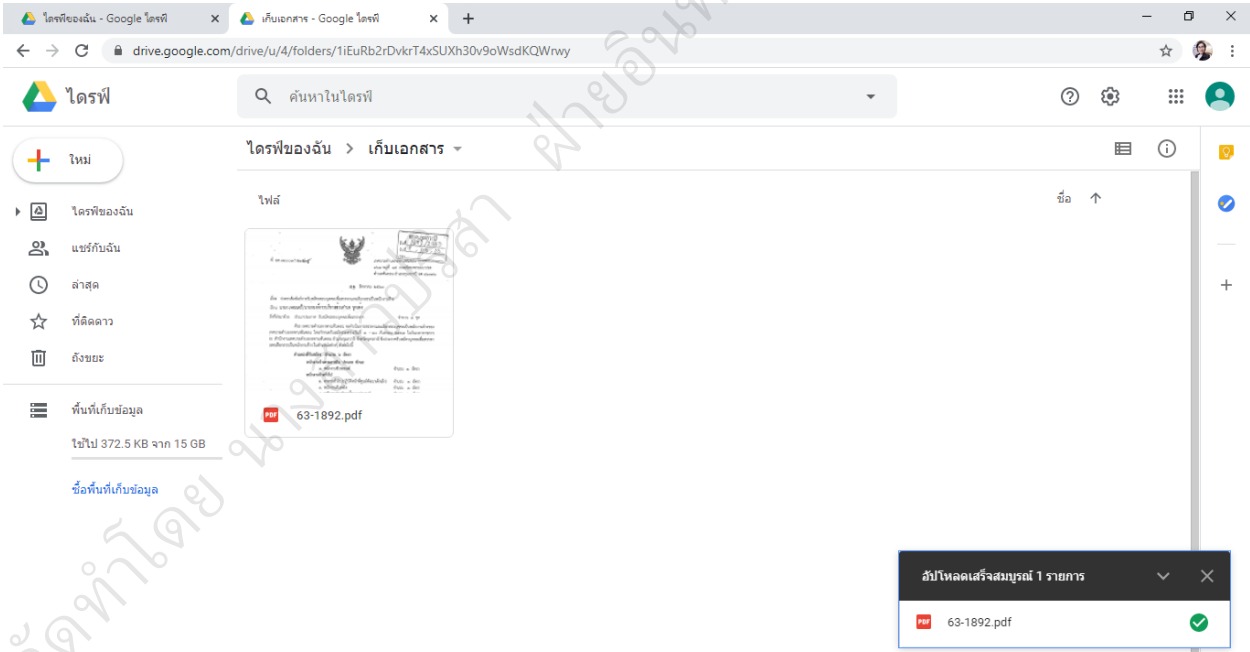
ไดรฟ์ของฉัน - Google ไดรฟ์
เก็บเอกสาร - Google ไดรฟ์
drive.google.com/drive/u/4/folders/1iEuRb2rDvkrT4xSUXh30v9oWsdKQWrwy

ไดรฟ์
ค้นหาในไดรฟ์

ใหม่
ไดรฟ์ของฉัน
แชร์กับฉัน
ล่าสุด
ที่ติดดาว
ถังขยะ
พื้นที่เก็บข้อมูล
ใช้ไป 372.5 KB จาก 15 GB
ซื้อพื้นที่เก็บข้อมูล

ไดรฟ์ของฉัน > เก็บเอกสาร

ไฟล์
ชื่อ

63-1892.pdf

อัปโหลดเสร็จสมบูรณ์ 1 รายการ
63-1892.pdf

จัดทำโดย นางกาญจนา ฝ่ายอินทร์